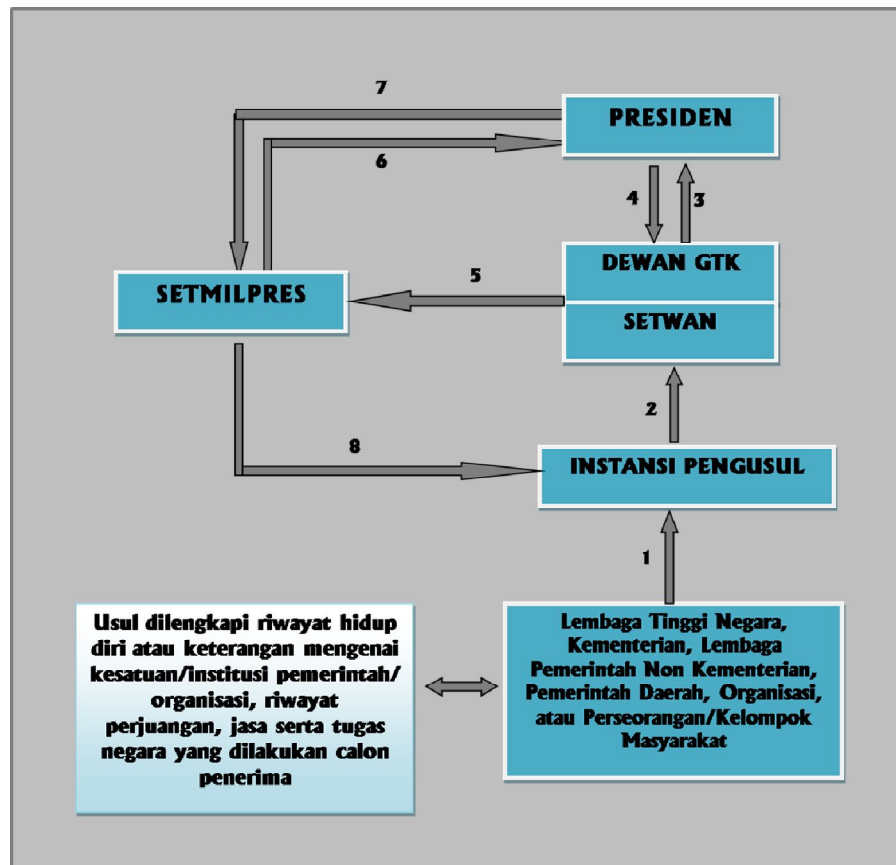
7

PRESIDEN

6

4

3

DEWAN GTK

SETWAN

SETMILPRES

5

2

8

INSTANSI PENGUSUL

1

Usul dilengkapi riwayat hidup diri atau keterangan mengenai kesatuan/institusi pemerintah/ organisasi, riwayat perjuangan, jasa serta tugas negara yang dilakukan calon penerima

Lembaga Tinggi Negara, Kementerian, Lembaga Pemerintah Non Kementerian, Pemerintah Daerah, Organisasi, atau Perseorangan/Kelompok Masyarakat